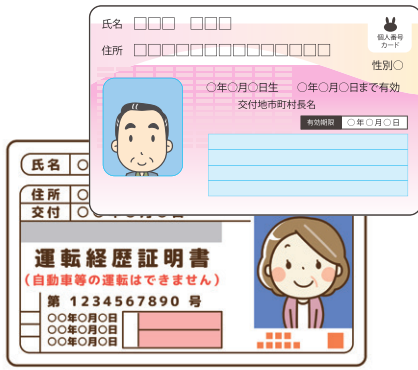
氏名 □□□ □□□

住所 □□□□□□□□□□□□□□

個人番号カード

性別○

○年○月○日生　○年○月○日まで有効

交付地市町村長名

有効期限 ○年○月○日

氏名

住所

交付

運転経歴証明書

(自動車等の運転はできません)

第 1234567890 号

○○年○月○日

○○年○月○日

○○年○月○日